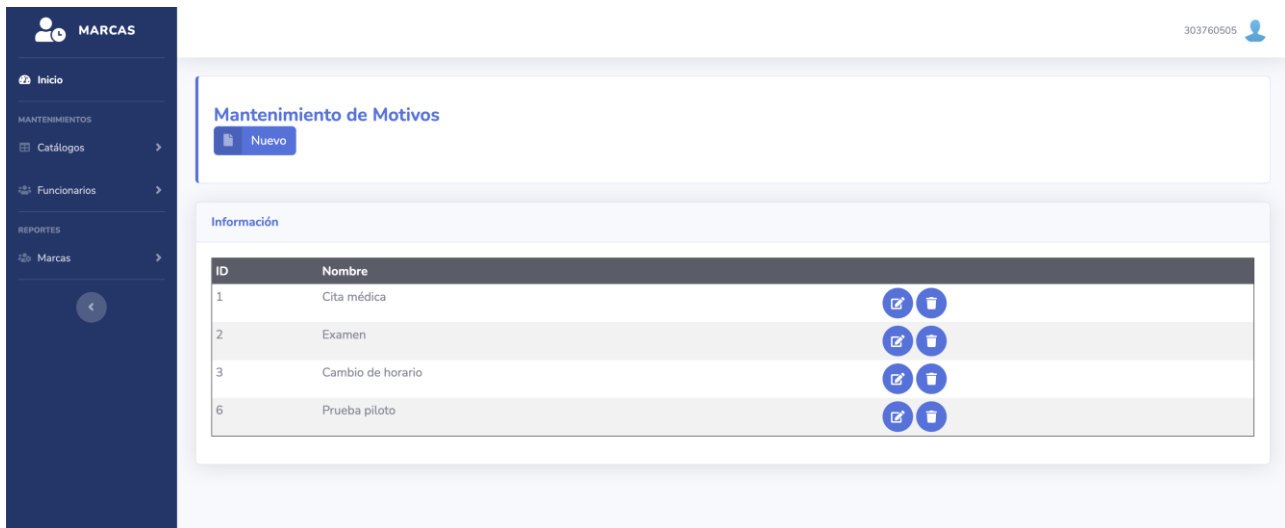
MARCAS

Inicio

MANTENIMIENTOS

Catálogos

Funcionarios

REPORTES

Marcas

303760505

Mantenimiento de Motivos

Nuevo

Información

| ID | Nombre | |
|---|---|---|
| 1 | Cita médica | |
| 2 | Examen | |
| 3 | Cambio de horario | |
| 6 | Prueba piloto | |